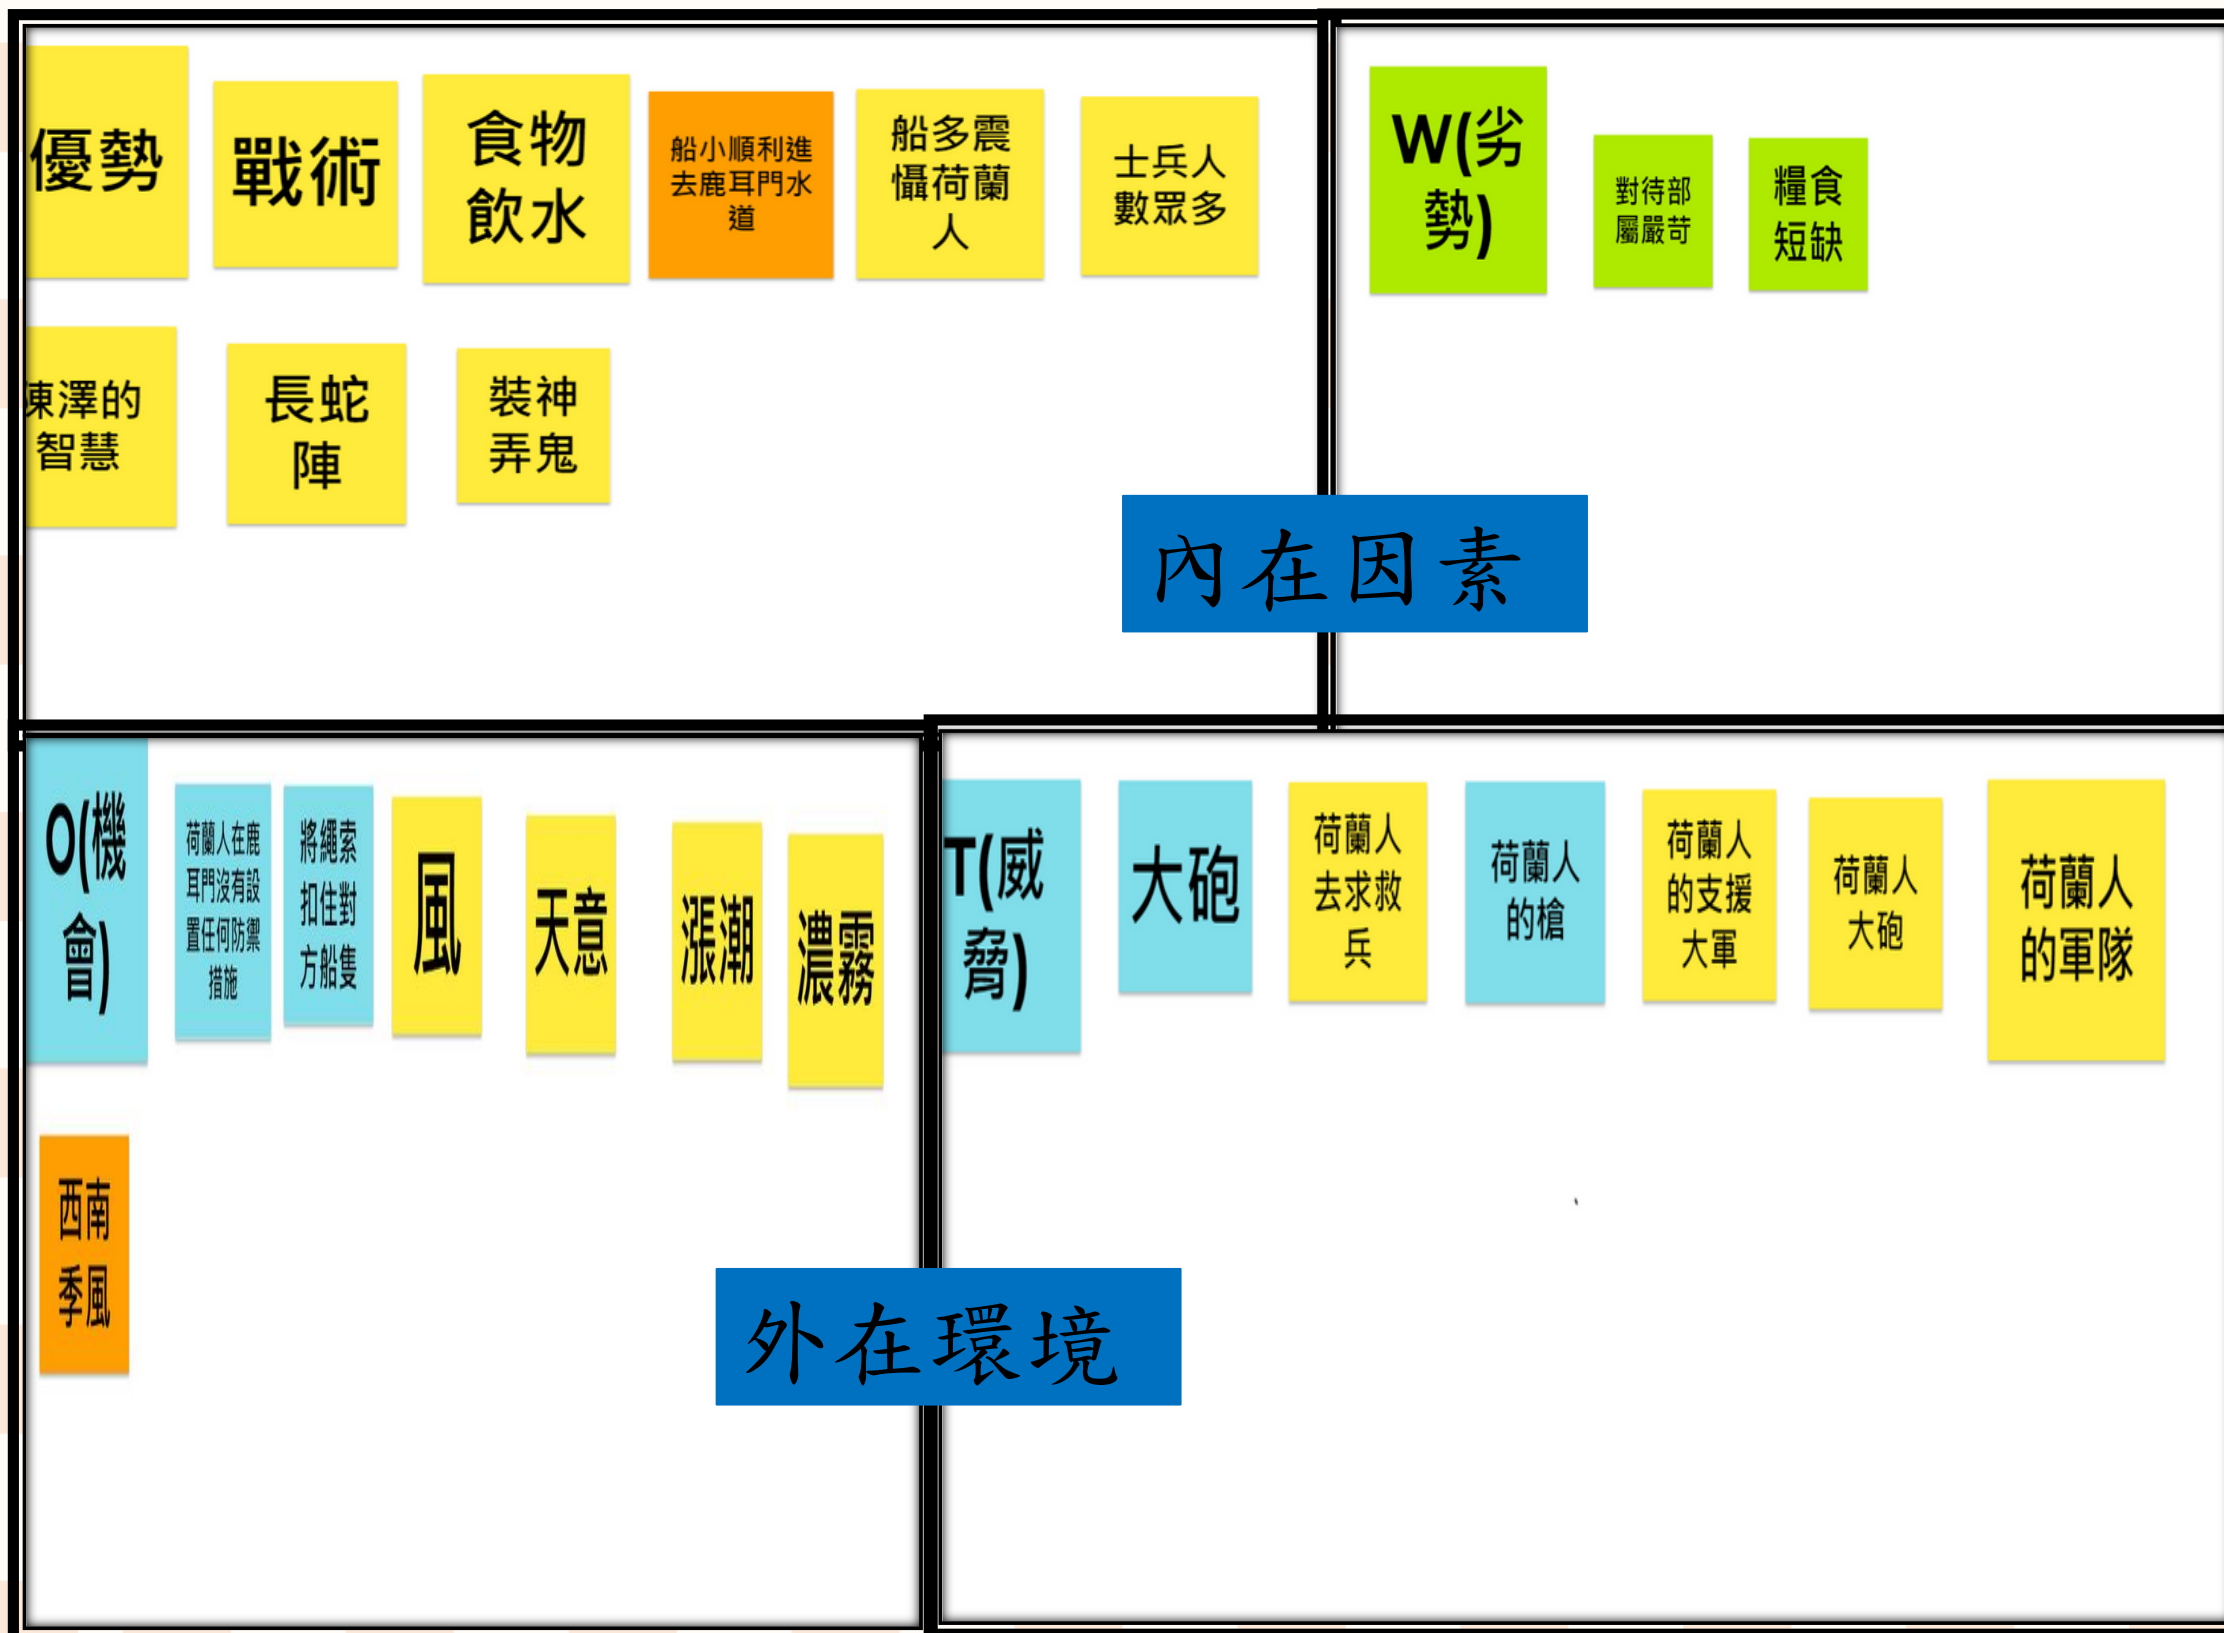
優勢

戰術

食物飲水

船小順利進去鹿耳門水道

船多震懾荷蘭人

士兵人數眾多

陳澤的智慧

長蛇陣

裝神弄鬼

W(劣勢)

對待部屬嚴苛

糧食短缺

內在因素

O(機會)

荷蘭人在鹿耳門沒有設置任何防禦措施

將繩索扣住對方船隻

風

天意

漲潮

濃霧

西南季風

T(威脅)

大砲

荷蘭人去求救兵

荷蘭人的槍

荷蘭人的支援大軍

荷蘭人大砲

荷蘭人的軍隊

外在環境